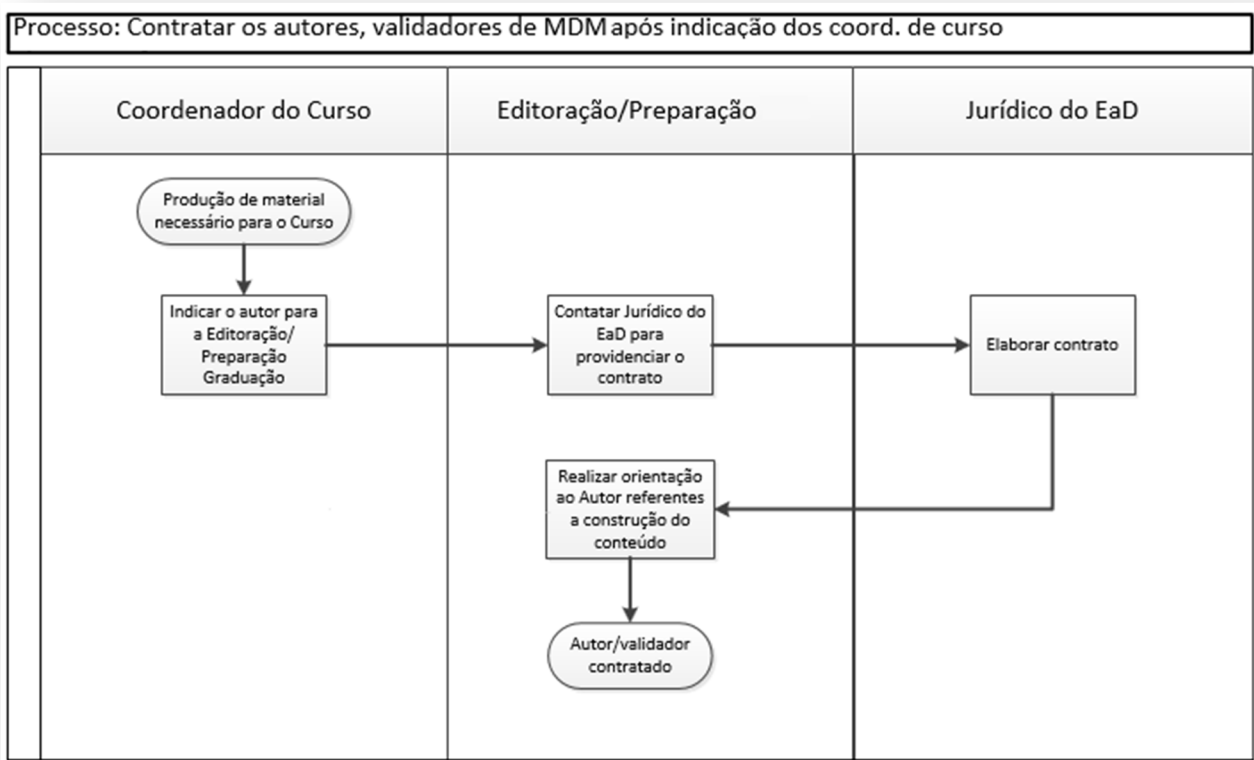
Processo: Contratar os autores, validadores de MDM após indicação dos coord. de curso

Coordenador do Curso

Editoração/Preparação

Jurídico do EaD

Produção de material necessário para o Curso

Indicar o autor para a Editoração/ Preparação Graduação

Contatar Jurídico do EaD para providenciar o contrato

Elaborar contrato

Realizar orientação ao Autor referentes a construção do conteúdo

Autor/validador contratado